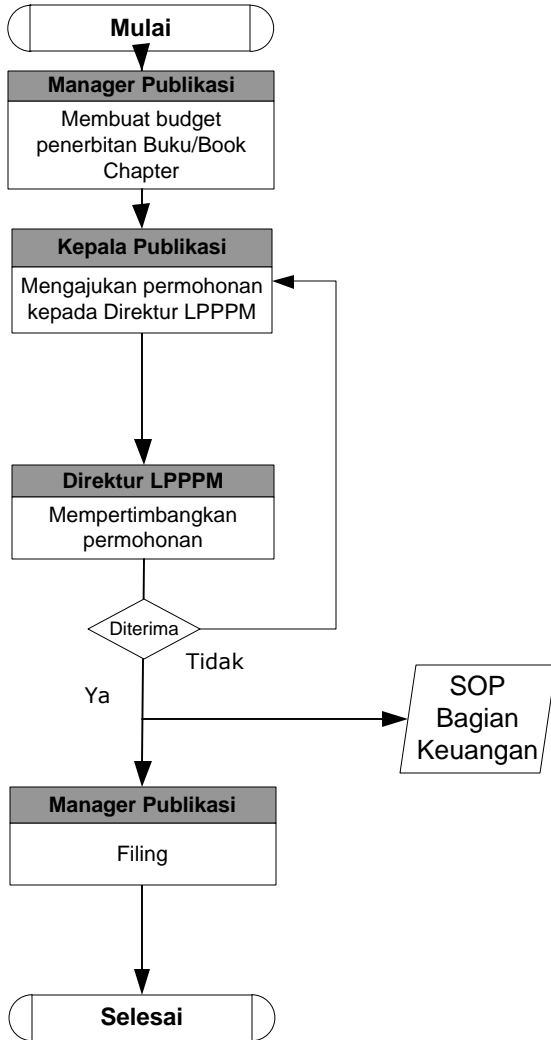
Mulai

Manager Publikasi

Membuat budget penerbitan Buku/Book Chapter

Kepala Publikasi

Mengajukan permohonan kepada Direktur LPPPM

Direktur LPPPM

Mempertimbangkan permohonan

Diterima

Tidak

Ya

SOP Bagian Keuangan

Manager Publikasi

Filing

Selesai